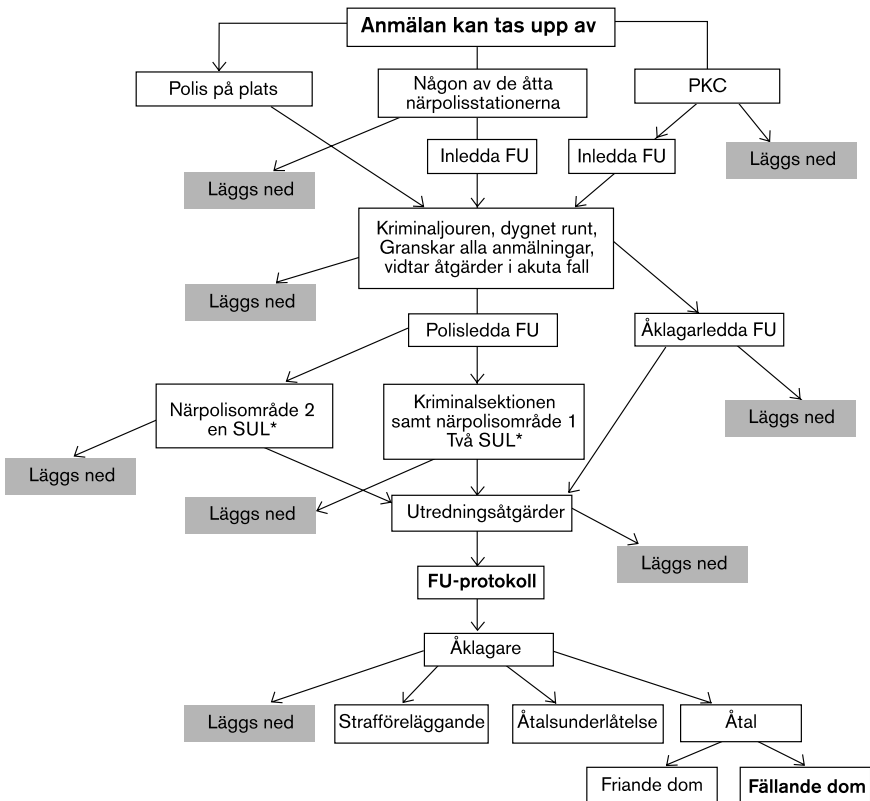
Anmälan kan tas upp av

Polis på plats

Någon av de åtta närpolisstationerna

PKC

Inledda FU

Inledda FU

Läggs ned

Läggs ned

Kriminaljouren, dygnet runt, Granskar alla anmälningar, vidtar åtgärder i akuta fall

Läggs ned

Polisledda FU

Åklagarledda FU

Närpolisområde 2 en SUL*

Kriminalsektionen samt närpolisområde 1 Två SUL*

Läggs ned

Läggs ned

Läggs ned

Utredningsåtgärder

Läggs ned

FU-protokoll

Åklagare

Läggs ned

Strafföreläggande

Åtalsunderlåtelse

Åtal

Friande dom

Fällande dom